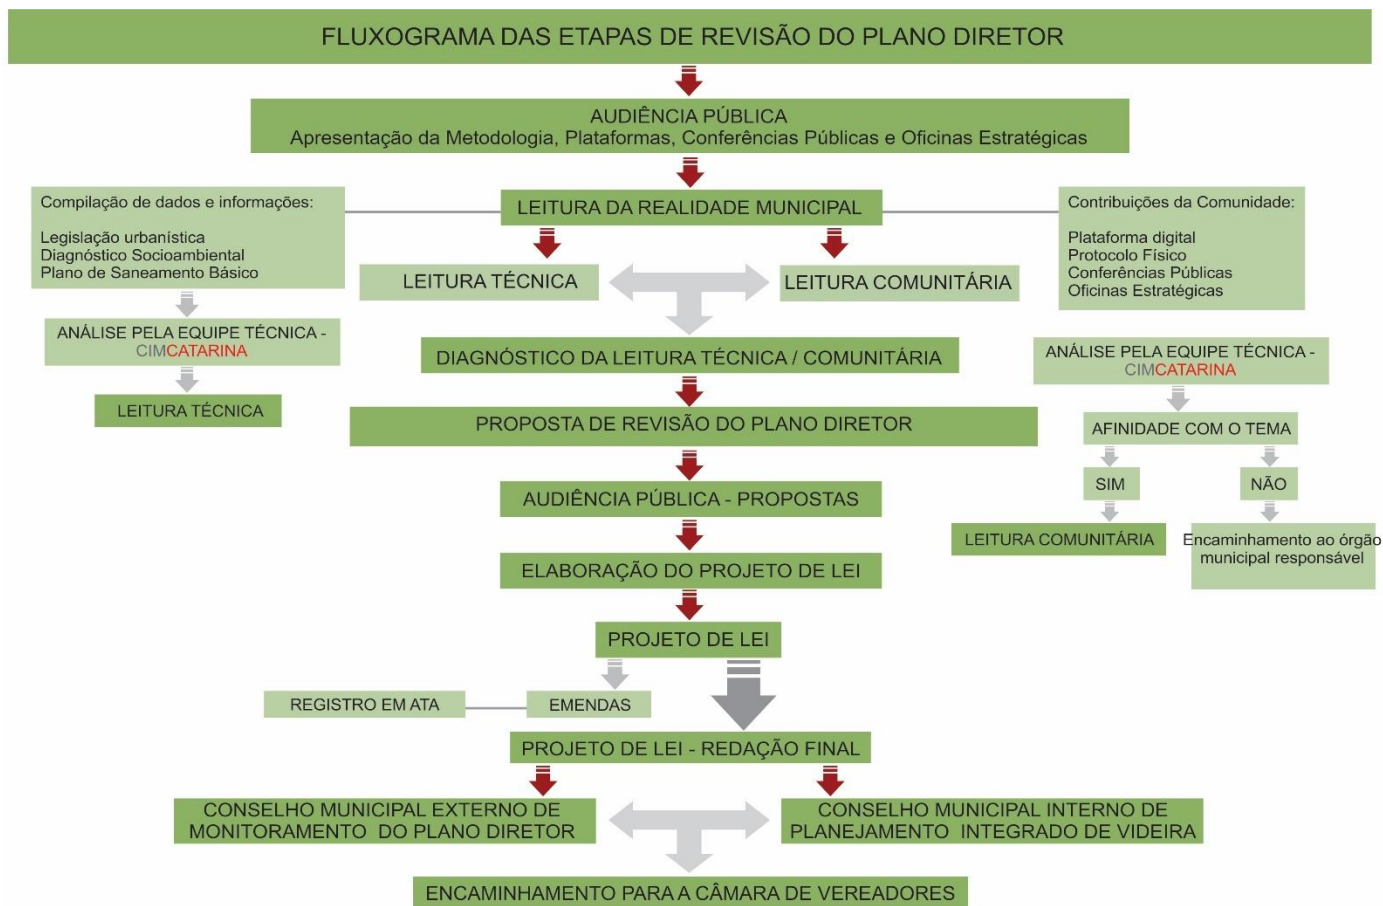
FLUXOGRAMA DAS ETAPAS DE REVISÃO DO PLANO DIRETOR

AUDIÊNCIA PÚBLICA
Apresentação da Metodologia, Plataformas, Conferências Públicas e Oficinas Estratégicas

Compilação de dados e informações:

Legislação urbanística
Diagnóstico Socioambiental
Plano de Saneamento Básico

ANÁLISE PELA EQUIPE TÉCNICA - CIMCATARINA

LEITURA TÉCNICA

LEITURA DA REALIDADE MUNICIPAL

LEITURA TÉCNICA

LEITURA COMUNITÁRIA

Contribuições da Comunidade:

Plataforma digital
Protocolo Físico
Conferências Públicas
Oficinas Estratégicas

ANÁLISE PELA EQUIPE TÉCNICA - CIMCATARINA

AFINIDADE COM O TEMA

SIM

NÃO

LEITURA COMUNITÁRIA

Encaminhamento ao órgão municipal responsável

DIAGNÓSTICO DA LEITURA TÉCNICA / COMUNITÁRIA

PROPOSTA DE REVISÃO DO PLANO DIRETOR

AUDIÊNCIA PÚBLICA - PROPOSTAS

ELABORAÇÃO DO PROJETO DE LEI

PROJETO DE LEI

REGISTRO EM ATA

EMENDAS

PROJETO DE LEI - REDAÇÃO FINAL

CONSELHO MUNICIPAL EXTERNO DE MONITORAMENTO DO PLANO DIRETOR

CONSELHO MUNICIPAL INTERNO DE PLANEJAMENTO INTEGRADO DE VIDEIRA

ENCAMINHAMENTO PARA A CÂMARA DE VEREADORES